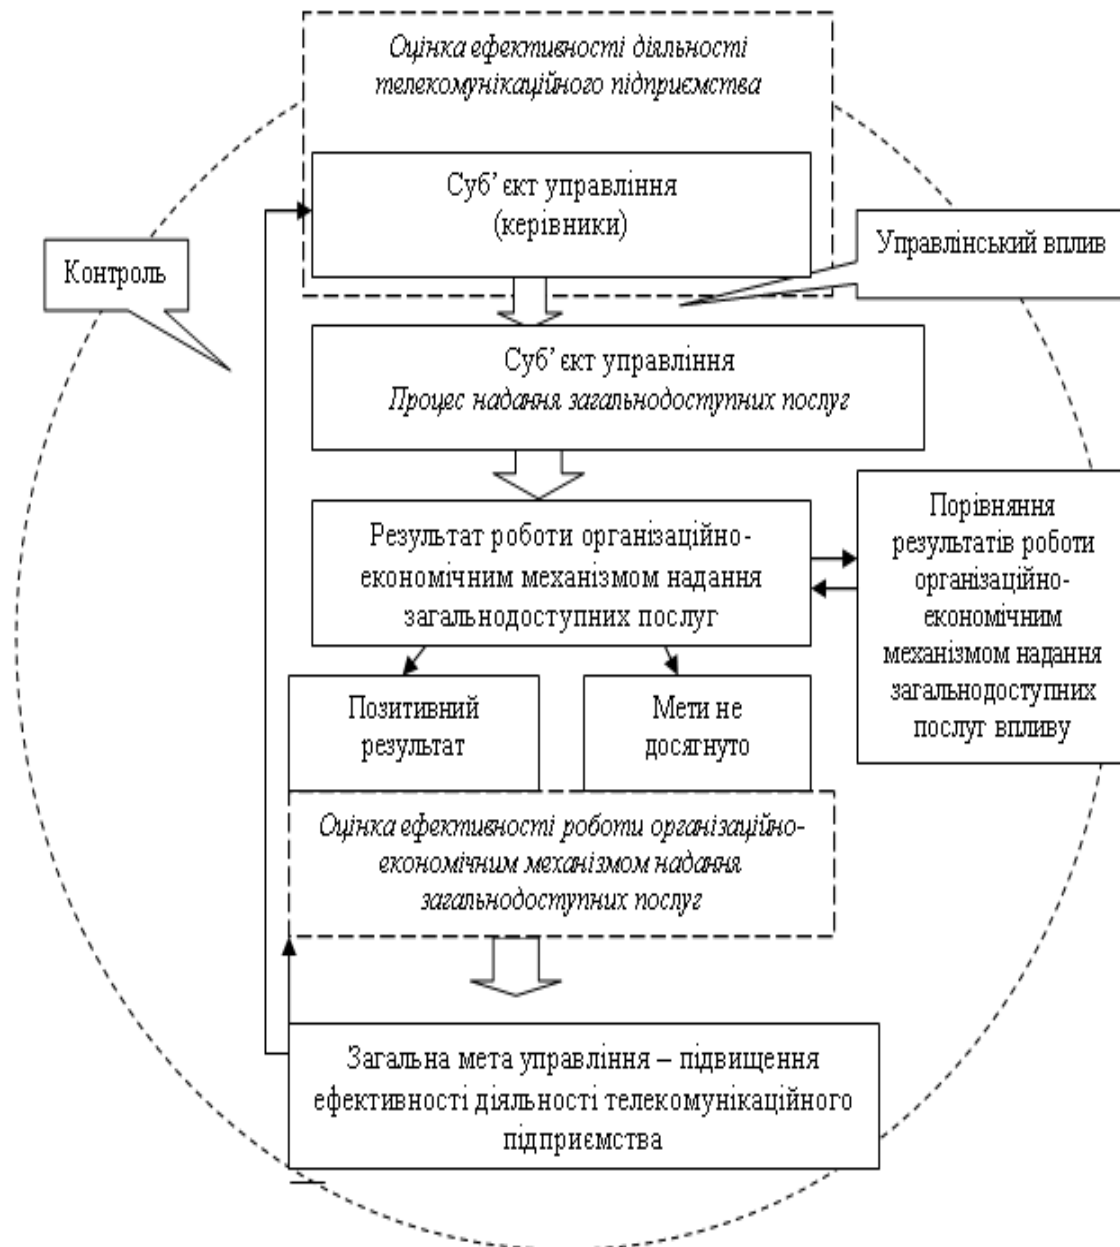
Оцінка ефективності діяльності телекомунікаційного підприємства

Суб'єкт управління (керівники)

Контроль

Управлінський вплив

Суб'єкт управління
Процес надання загальнодоступних послуг

Результат роботи організаційно-економічним механізмом надання загальнодоступних послуг

Порівняння результатів роботи організаційно-економічним механізмом надання загальнодоступних послуг впливу

Позитивний результат

Мети не досягнуто

Оцінка ефективності роботи організаційно-економічним механізмом надання загальнодоступних послуг

Загальна мета управління – підвищення ефективності діяльності телекомунікаційного підприємства